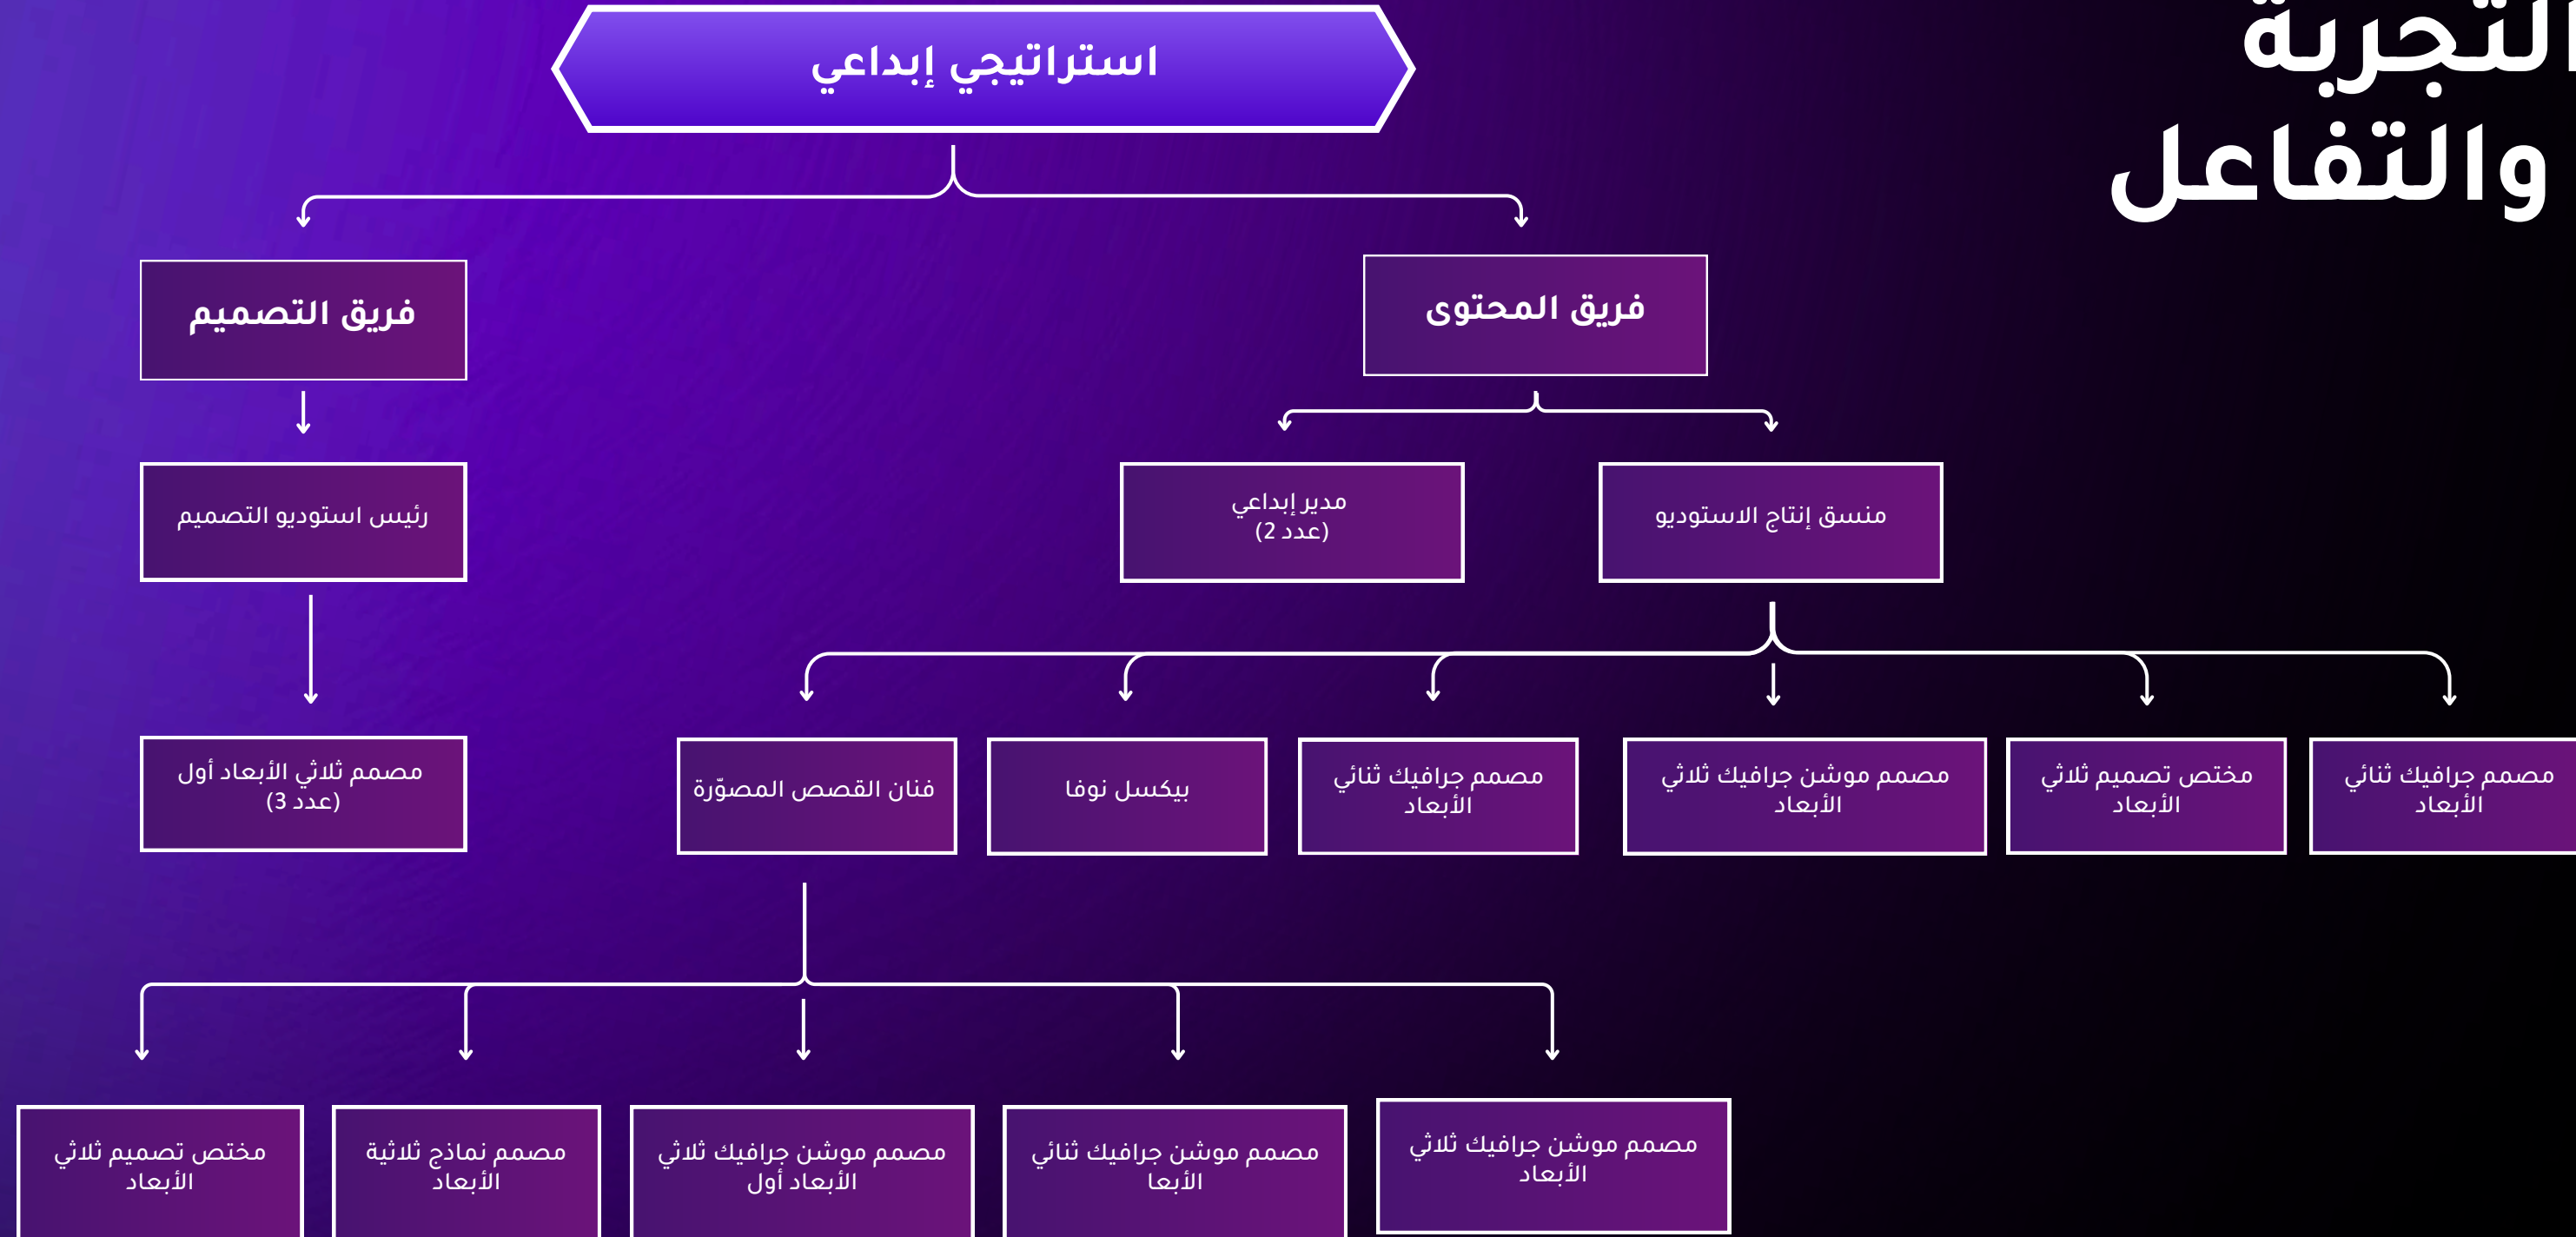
التجربة والتفاعل

استراتيجي إبداعي

فريق المحتوى

فريق التصميم

منسق إنتاج الاستوديو

مدير إبداعي (عدد 2)

رئيس استوديو التصميم

مصمم جرافيك ثنائي الأبعاد

مختص تصميم ثلاثي الأبعاد

مصمم موشن جرافيك ثلاثي الأبعاد

مصمم جرافيك ثنائي الأبعاد

بيكسل نوفا

فنان القصص المصوّرة

مصمم ثلاثي الأبعاد أول (عدد 3)

مصمم موشن جرافيك ثلاثي الأبعاد

مصمم موشن جرافيك ثنائي الأبعاد

مصمم موشن جرافيك ثلاثي الأبعاد أول

مصمم نماذج ثلاثية الأبعاد

مختص تصميم ثلاثي الأبعاد